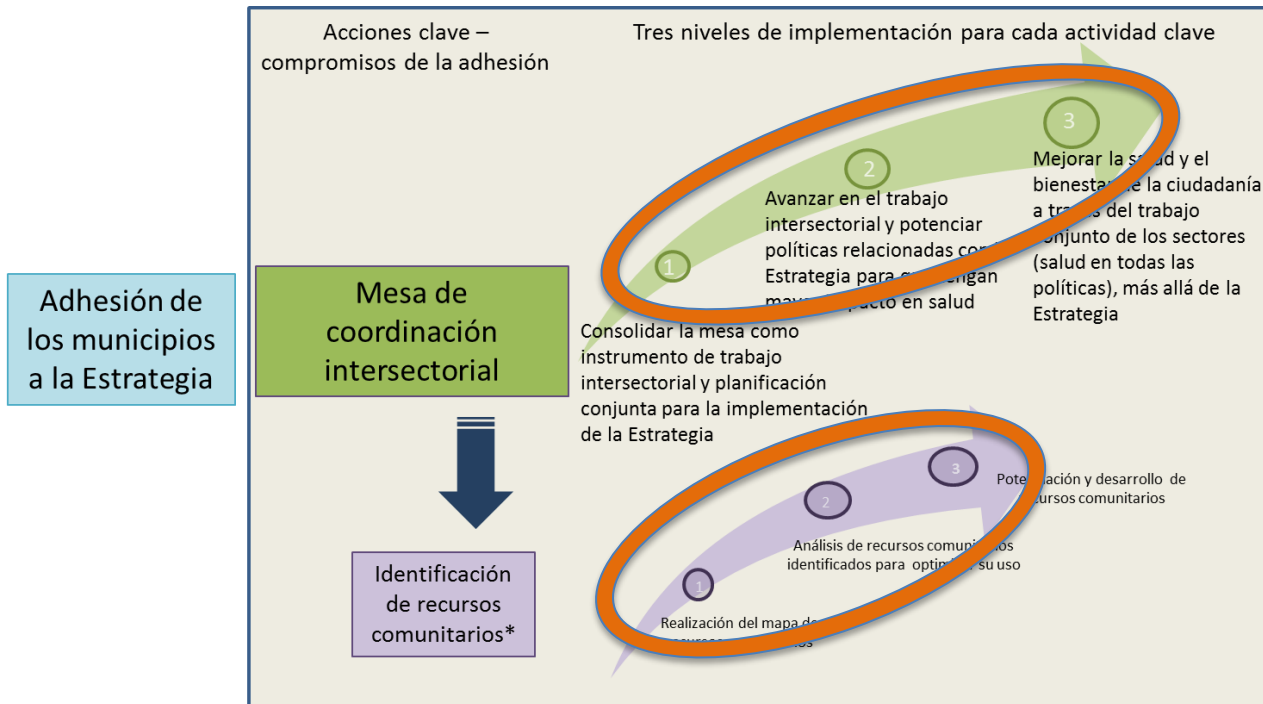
Adhesión de los municipios a la Estrategia

Acciones clave – compromisos de la adhesión

Tres niveles de implementación para cada actividad clave

Mesa de coordinación intersectorial

1

Consolidar la mesa como instrumento de trabajo intersectorial y planificación conjunta para la implementación de la Estrategia

2

Avanzar en el trabajo intersectorial y potenciar políticas relacionadas con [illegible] Estrategia para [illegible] tengan ma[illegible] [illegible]pacto en salud

3

Mejorar la s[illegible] y el bienesta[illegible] la ciudadanía a tra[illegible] del trabajo conjunto de los sectores (salud en todas las políticas), más allá de la Estrategia

Identificación de recursos comunitarios*

1

Realización del mapa de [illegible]

2

Análisis de recursos comuni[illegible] identificados para optimi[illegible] su uso

3

Pote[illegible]ación y desarrollo de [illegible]rsos comunitarios